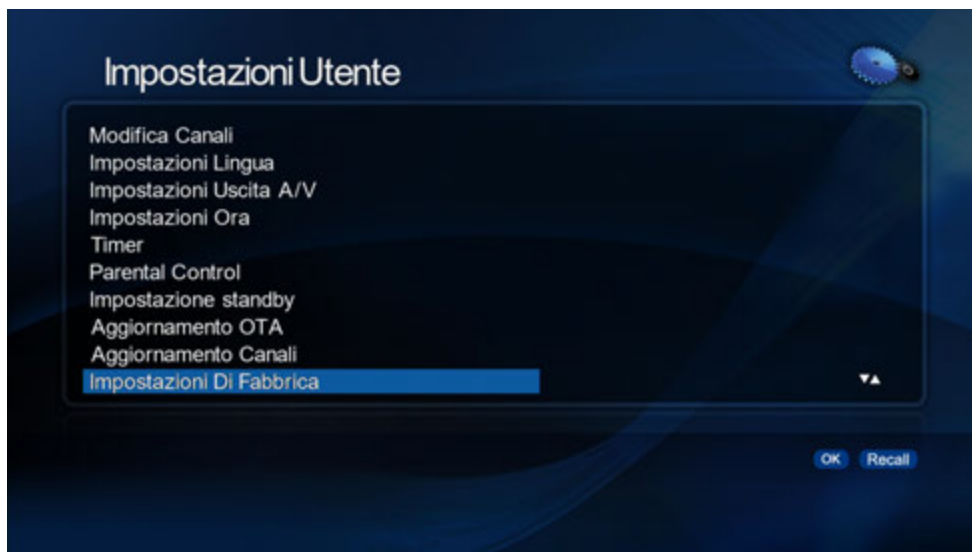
Impostazioni Utente

Modifica Canali
Impostazioni Lingua
Impostazioni Uscita A/V
Impostazioni Ora
Timer
Parental Control
Impostazione standby
Aggiornamento OTA
Aggiornamento Canali
Impostazioni Di Fabbrica

▼▲

OK Recall